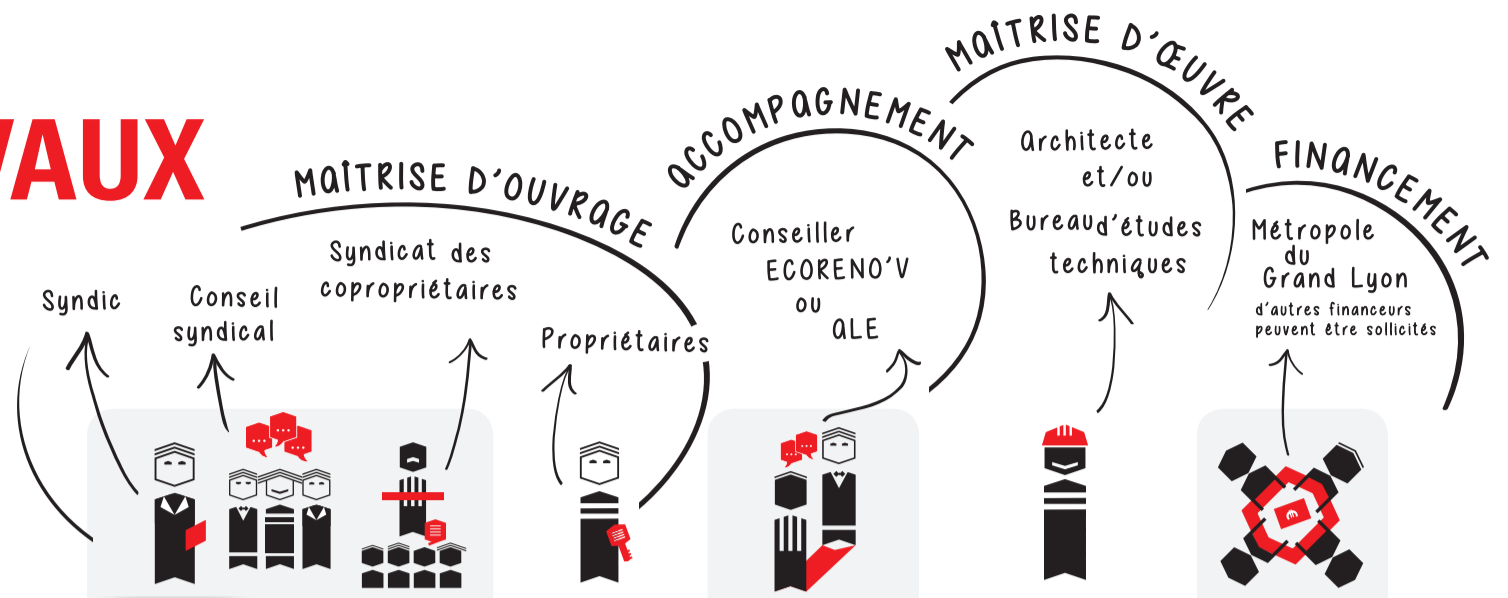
VAUX

MAîTRISE D'OUVRAGE

Syndic

Conseil syndical

Syndicat des copropriétaires

Propriétaires

ACCOMPAGNEMENT

Conseiller ECORENO'V ou ALE

MAîTRISE D'ŒUVRE

Architecte et/ou Bureau d'études techniques

FINANCEMENT

Métropole du Grand Lyon

d'autres financeurs peuvent être sollicités